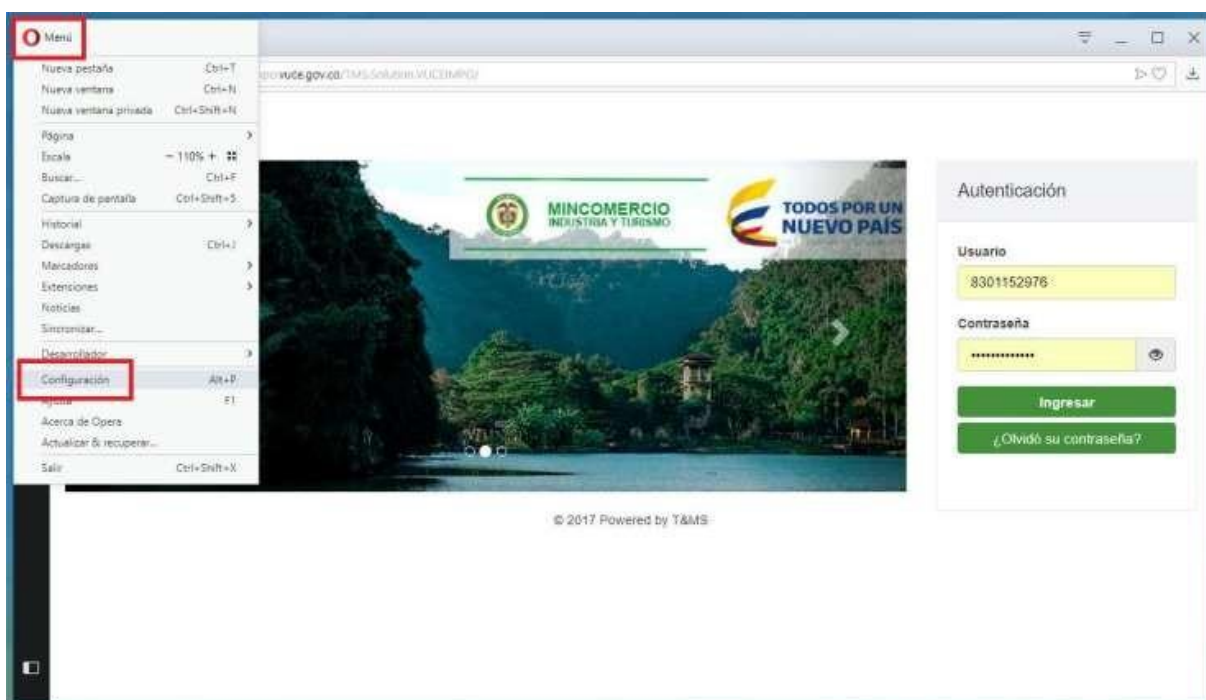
Menú

| | |
|---|---|
| Nueva pestaña | Ctrl+T |
| Nueva ventana | Ctrl+N |
| Nueva ventana privada | Ctrl+Shift+N |
| Página | |
| Escala | − 110% + |
| Buscar... | Ctrl+F |
| Captura de pantalla | Ctrl+Shift+5 |
| Historial | |
| Descargas | Ctrl+J |
| Marcadores | |
| Extensiones | |
| Noticias | |
| Sincronizar... | |
| Desarrollador | |
| Configuración | Alt+P |
| Ayuda | F1 |
| Acerca de Opera | |
| Actualizar & recuperar... | |
| Salir | Ctrl+Shift+X |

vuce.gov.co/TMS.Solution.VUCEIMPO/

MINCOMERCIO INDUSTRIA Y TURISMO

TODOS POR UN NUEVO PAÍS

Autenticación

Usuario

8301152976

Contraseña

••••••••••••••

Ingresar

¿Olvidó su contraseña?

© 2017 Powered by T&MS